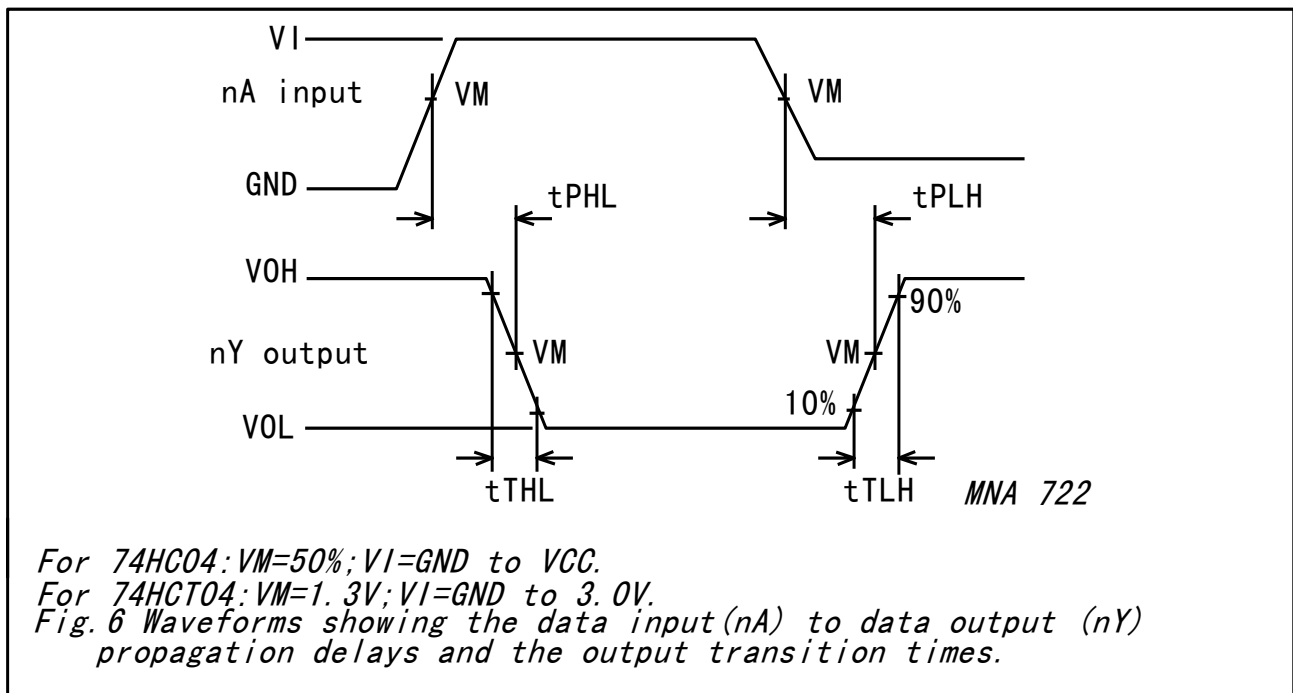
VI

nA input

VM

VM

GND

tPHL

tPLH

VOH

90%

nY output

VM

VM

10%

VOL

tTHL

tTLH

MNA 722

For 74HC04:VM=50%;VI=GND to VCC.
For 74HCT04:VM=1.3V;VI=GND to 3.0V.
Fig.6 Waveforms showing the data input(nA) to data output (nY) propagation delays and the output transition times.